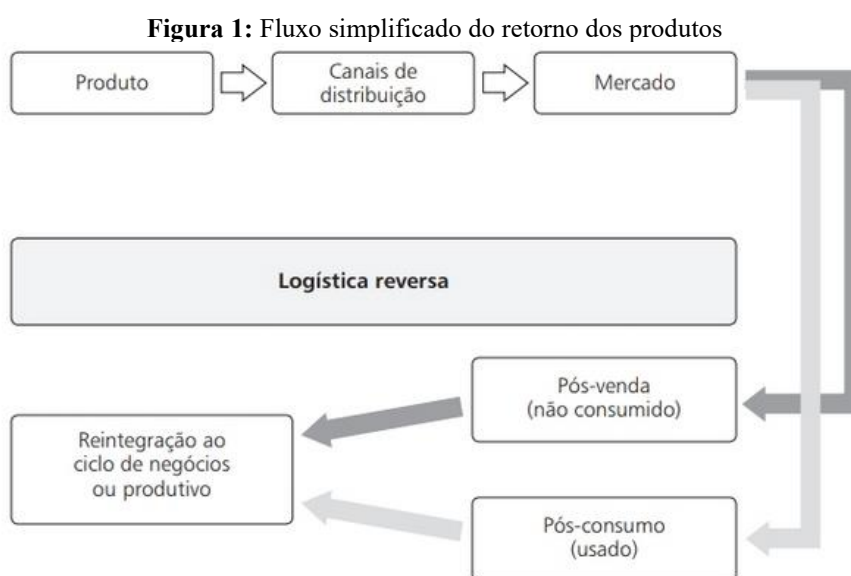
**Figura 1:** Fluxo simplificado do retorno dos produtos

Produto

Canais de distribuição

Mercado

Logística reversa

Pós-venda (não consumido)

Reintegração ao ciclo de negócios ou produtivo

Pós-consumo (usado)